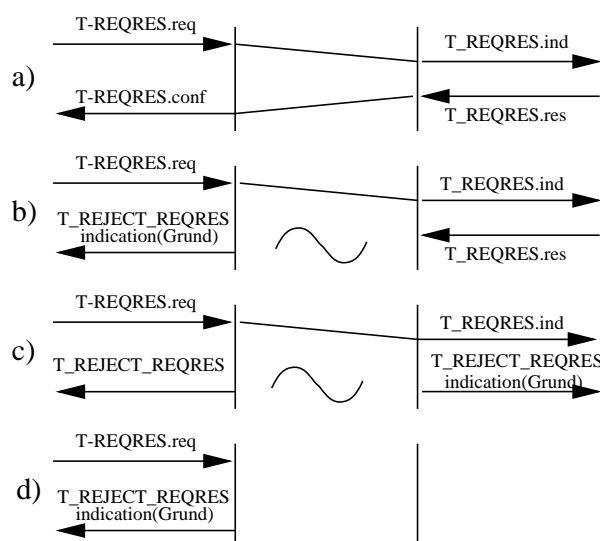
T-REQRES.req

T_REQRES.ind

a)

T-REQRES.conf

T_REQRES.res

T-REQRES.req

T_REQRES.ind

b)

T_REJECT_REQRES indication(Grund)

T_REQRES.res

T-REQRES.req

T_REQRES.ind

c)

T_REJECT_REQRES

T_REJECT_REQRES indication(Grund)

T-REQRES.req

d)

T_REJECT_REQRES indication(Grund)